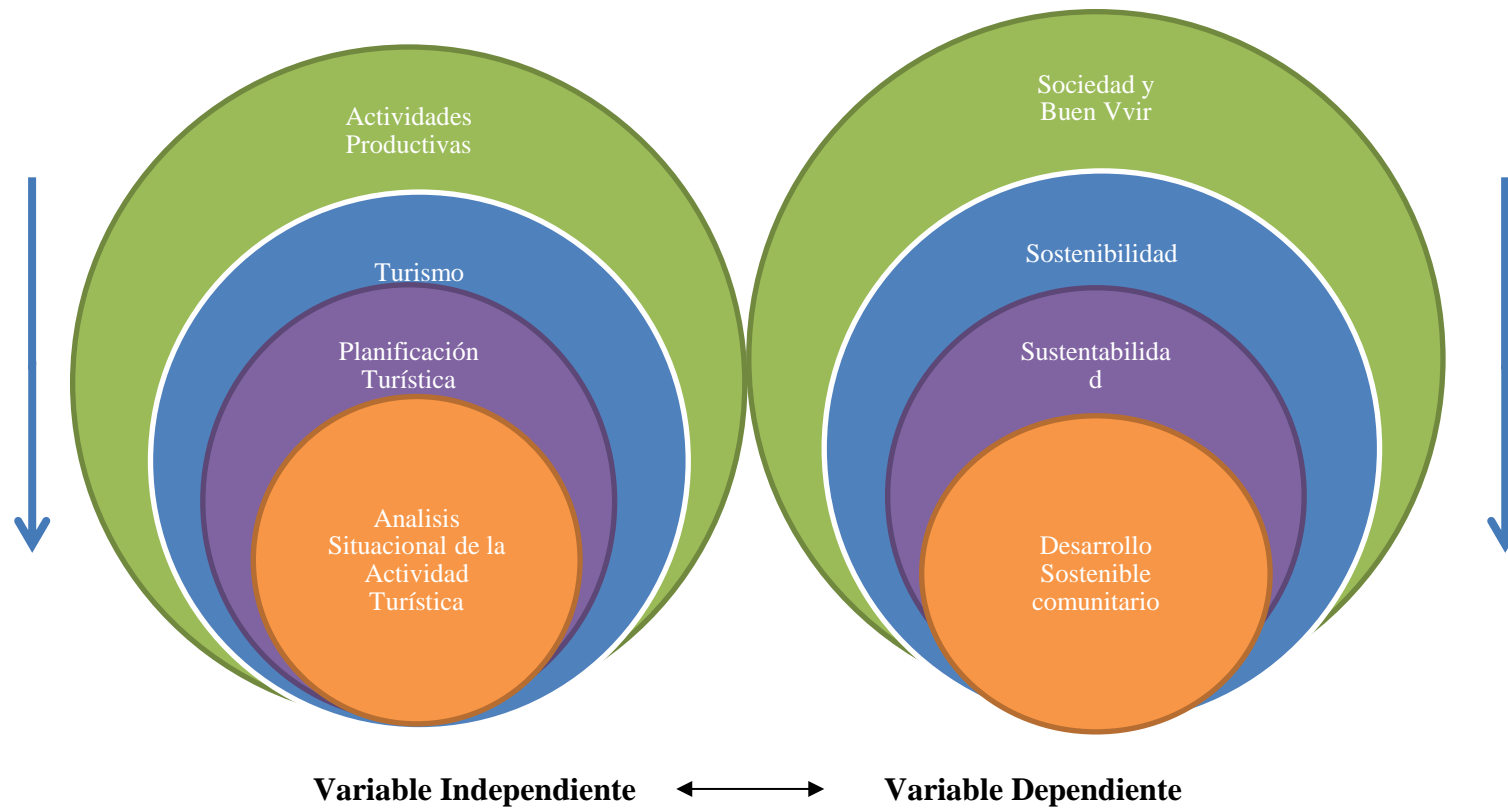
Actividades Productivas

Turismo

Planificación Turística

Analisis Situacional de la Actividad Turística

Sociedad y Buen Vvir

Sostenibilidad

Sustentabilida d

Desarrollo Sostenible comunitario

Variable Independiente

Variable Dependiente